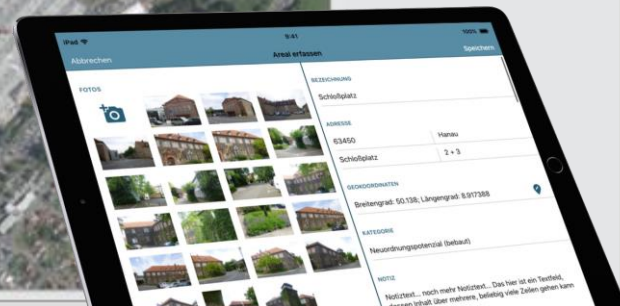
iPad
9:41
Abbrechen
Areal erfassen
Speichern
FOTOS
BEZEICHNUNG
Schloßplatz
ADRESSE
63450
Hanau
Schloßplatz
2 + 3
GEOKOORDINATEN
Breitengrad: 50.138; Längengrad: 8.917388
KATEGORIE
Neuordnungspotenzial (bebaut)
NOTIZ
Notiztext... noch mehr Notiztext... Das hier ist ein Textfeld, dessen Inhalt über mehrere, beliebig viele Zeilen gehen kann